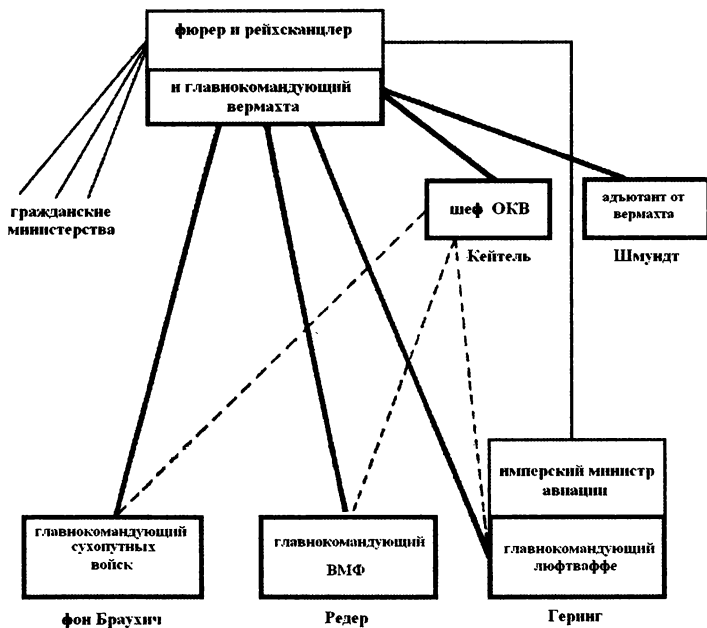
фюрер и рейхсканцлер

и главнокомандующий вермахта

гражданские министерства

шеф ОКВ

Кейтель

адъютант от вермахта

Шмундт

имперский министр авиации

главнокомандующий люфтваффе

Геринг

главнокомандующий сухопутных войск

фон Браухич

главнокомандующий ВМФ

Редер